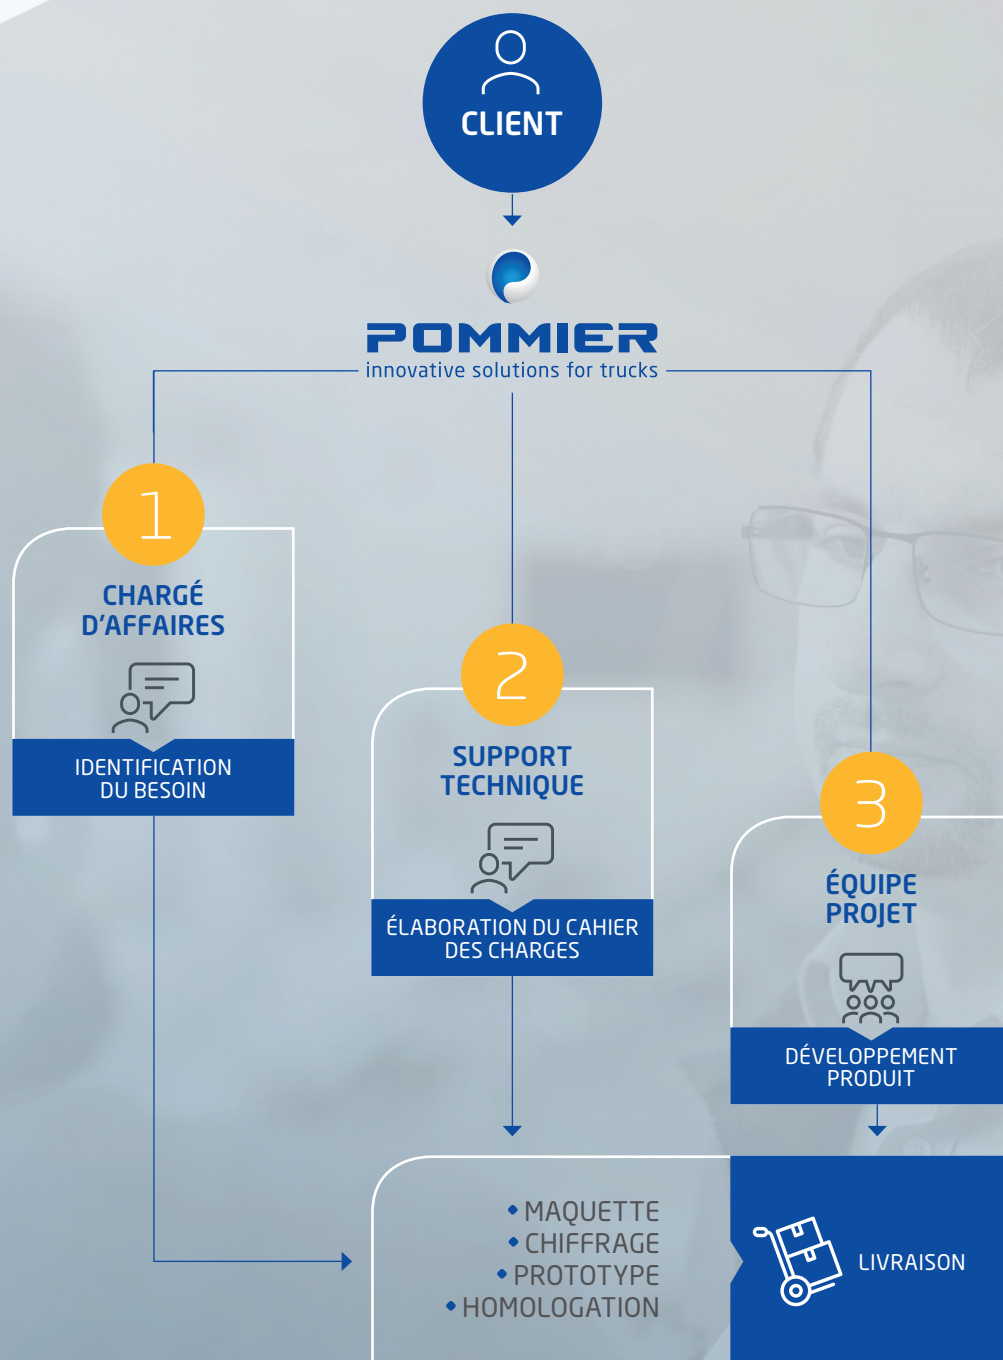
CLIENT

POMMIER
innovative solutions for trucks

1
CHARGÉ D'AFFAIRES
IDENTIFICATION DU BESOIN

2
SUPPORT TECHNIQUE
ÉLABORATION DU CAHIER DES CHARGES

3
ÉQUIPE PROJET
DÉVELOPPEMENT PRODUIT

• MAQUETTE
• CHIFFRAGE
• PROTOTYPE
• HOMOLOGATION

LIVRAISON